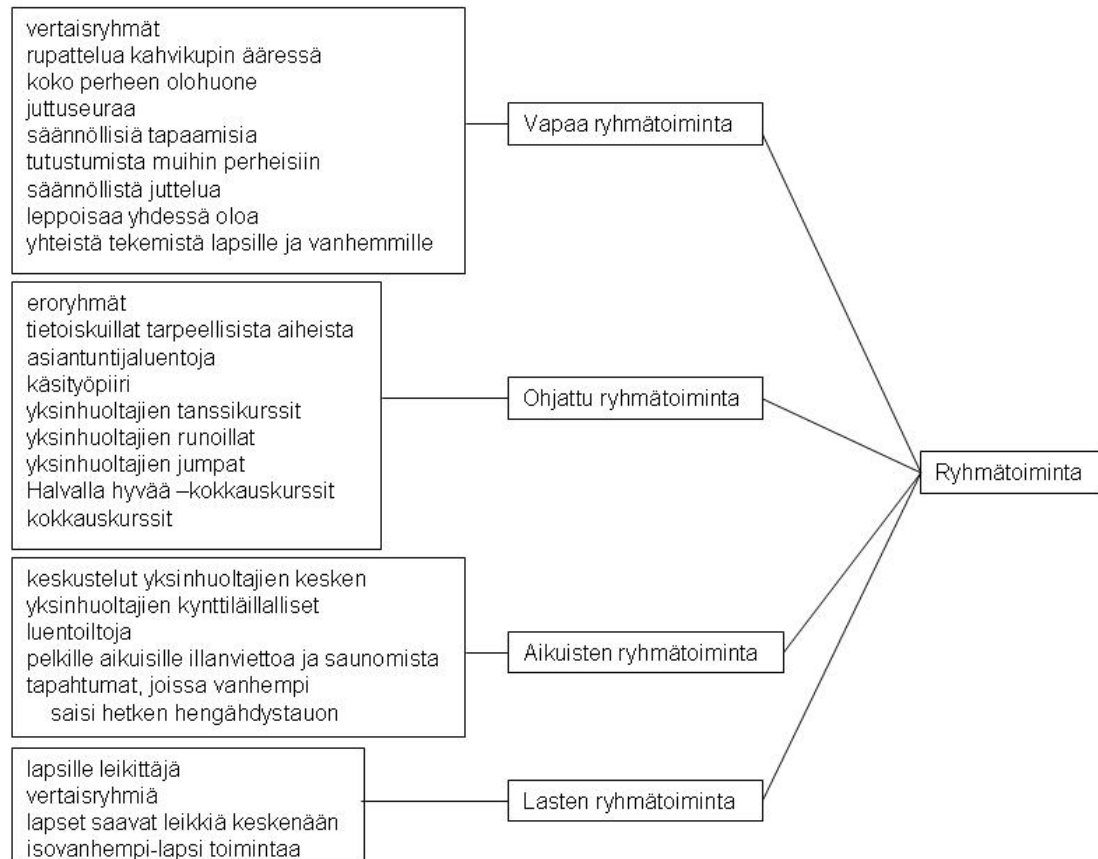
vertaisryhmät
rupattelua kahvikupin ääressä
koko perheen olohuone
juttuseuraa
säännöllisiä tapaamisia
tutustumista muihin perheisiin
säännöllistä juttelua
leppoisaa yhdessä oloa
yhteistä tekemistä lapsille ja vanhemmille

Vapaa ryhmätoiminta

eroryhmät
tietoiskuillat tarpeellisista aiheista
asiantuntijaluentoja
käsityöpiiri
yksinhuoltajien tanssikurssit
yksinhuoltajien runoillat
yksinhuoltajien jumpat
Halvalla hyvää –kokkauskurssit
kokkauskurssit

Ohjattu ryhmätoiminta

Ryhmätoiminta

keskustelut yksinhuoltajien kesken
yksinhuoltajien kynttiläillalliset
luentoiltoja
pelkille aikuisille illanviettoa ja saunomista
tapahtumat, joissa vanhempi saisi hetken hengähdystauon

Aikuisten ryhmätoiminta

lapsille leikittäjä
vertaisryhmiä
lapset saavat leikkiä keskenään
isovanhempi-lapsi toimintaa

Lasten ryhmätoiminta